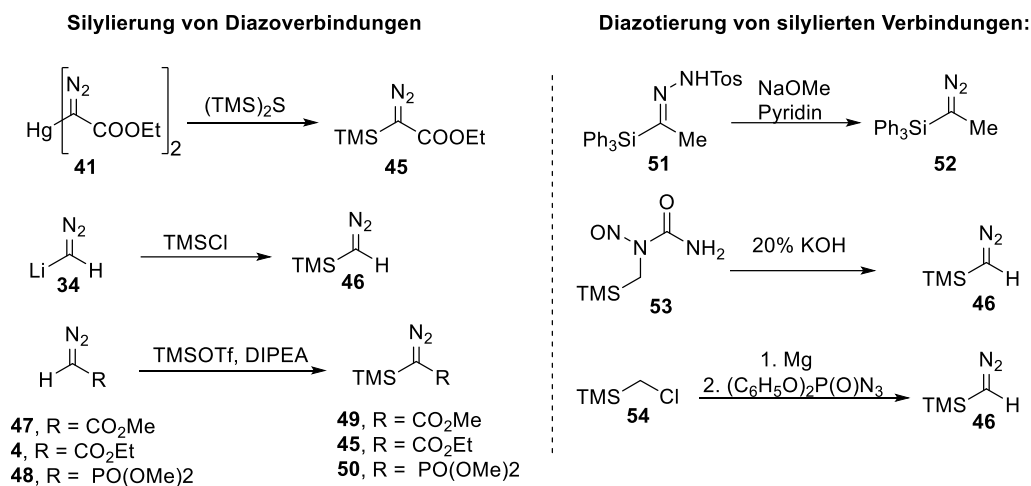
Silylierung von Diazoverbindungen

Hg $[N_2$ COOEt$]_2$
41
$(TMS)_2S$
$N_2$
TMS COOEt
45

$N_2$
Li H
34
TMSCl
$N_2$
TMS H
46

$N_2$
H R
TMSOTf, DIPEA
$N_2$
TMS R

47, R = $CO_2Me$
4, R = $CO_2Et$
48, R = PO(OMe)2

49, R = $CO_2Me$
45, R = $CO_2Et$
50, R = PO(OMe)2

Diazotierung von silylierten Verbindungen:

NHTos
N
$Ph_3Si$ Me
51
NaOMe
Pyridin
$N_2$
$Ph_3Si$ Me
52

O
ON N $NH_2$
TMS
53
20% KOH
$N_2$
TMS H
46

TMS Cl
54
1. Mg
2. $(C_6H_5O)_2P(O)N_3$
$N_2$
TMS H
46